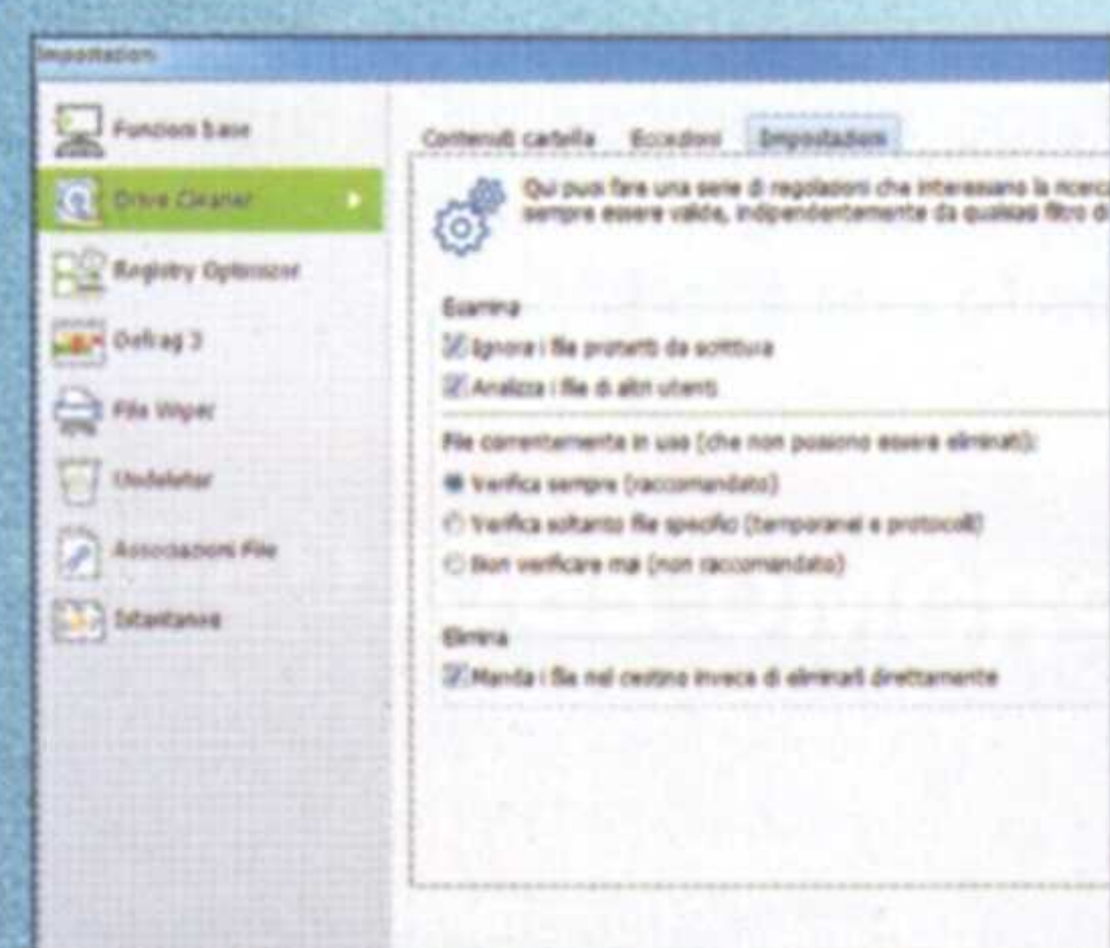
Impostazioni

Funzioni base

Drive Cleaner

Registry Optimizer

Defrag 3

File Wiper

Undeleter

Associazioni File

Istantanea

Contenuti cartella | Eccezioni | Impostazioni

Qui puoi fare una serie di regolazioni che interessano la ricerca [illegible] sempre essere valida, indipendentemente da qualsiasi filtro di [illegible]

Esamina

Ignora i file protetti da scrittura

Analizza i file di altri utenti

File correntemente in uso (che non possono essere eliminati):

Verifica sempre (raccomandato)

Verifica soltanto file specifici (temporanei e protocolli)

Non verificare mai (non raccomandato)

Elimina

Manda i file nel cestino invece di eliminarli direttamente